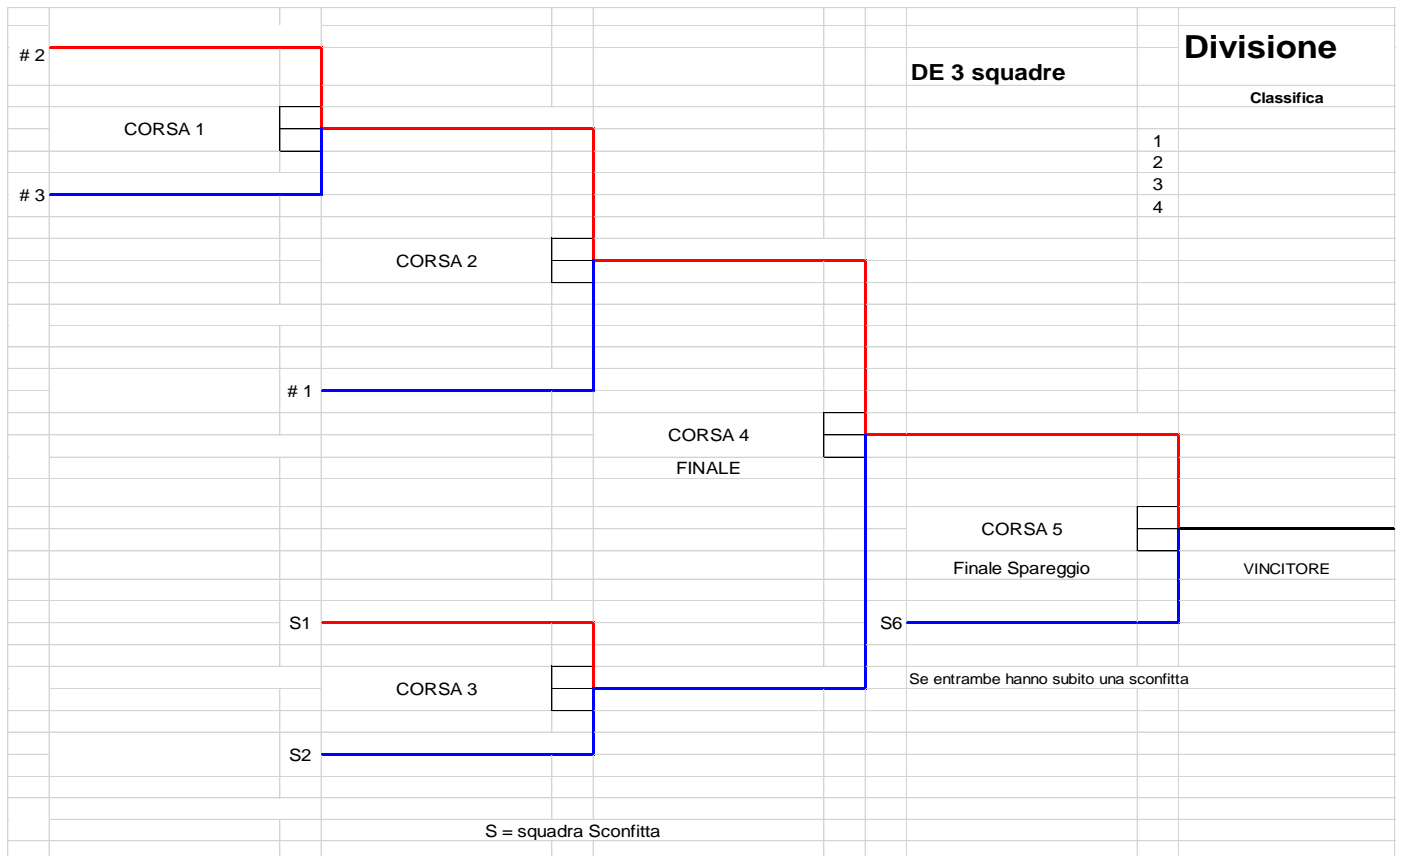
# 2

Divisione

DE 3 squadre

Classifica

CORSA 1

1
2
3
4

# 3

CORSA 2

# 1

CORSA 4

FINALE

CORSA 5

Finale Spareggio

VINCITORE

S1

S6

Se entrambe hanno subito una sconfitta

CORSA 3

S2

S = squadra Sconfitta